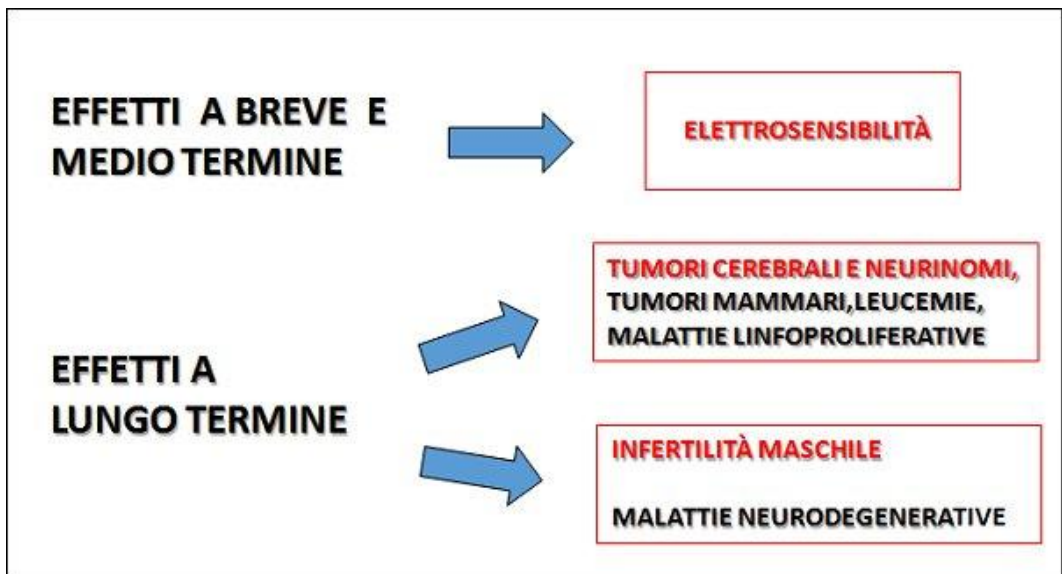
EFFETTI A BREVE E MEDIO TERMINE

ELETTROSENSIBILITÀ

EFFETTI A LUNGO TERMINE

TUMORI CEREBRALI E NEURINOMI, TUMORI MAMMARI,LEUCEMIE, MALATTIE LINFOPROLIFERATIVE

INFERTILITÀ MASCHILE

MALATTIE NEURODEGENERATIVE